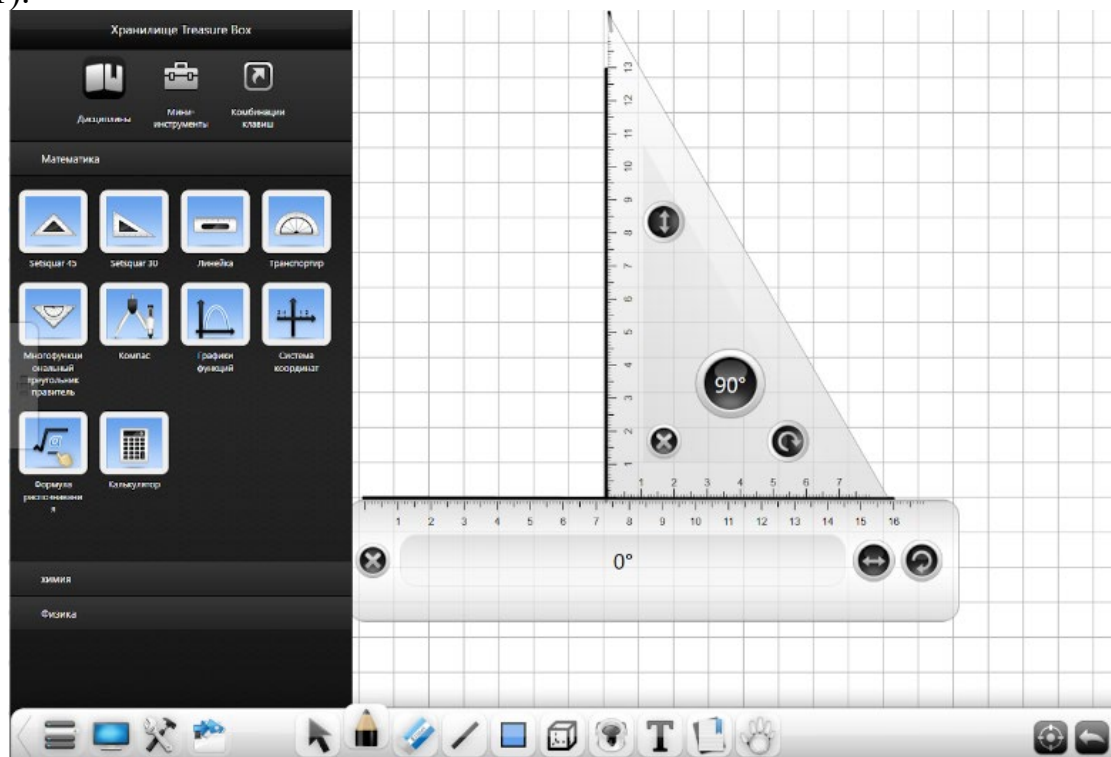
Хранилище Treasure Box

Дисциплины

Мини-инструменты

Комбинации клавиш

Математика

Setsquar 45

Setsquar 30

Линейка

Транспортир

Многофункциональный треугольник правитель

Компас

Графики функций

Система координат

Формула распознавания

Калькулятор

Химия

Физика

13
12
11
10
9
8
7
6
5
4
3
2
1

90°

1 2 3 4 5 6 7

1 2 3 4 5 6 7 8 9 10 11 12 13 14 15 16

0°